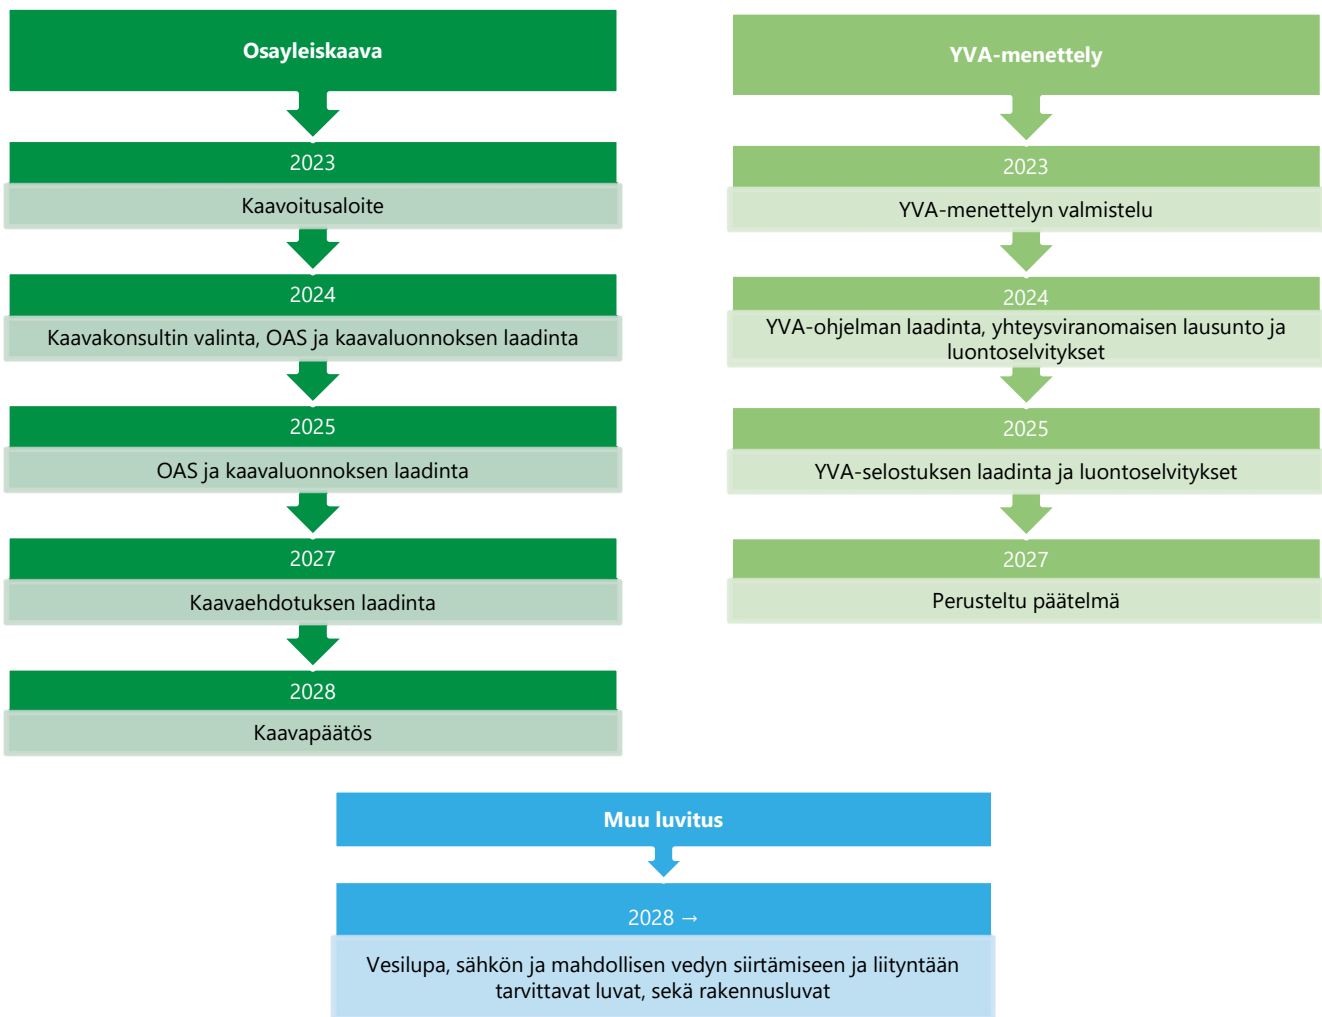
Osayleiskaava

2023

Kaavoitusaloite

2024

Kaavakonsultin valinta, OAS ja kaavaluonnoksen laadinta

2025

OAS ja kaavaluonnoksen laadinta

2027

Kaavaehdotuksen laadinta

2028

Kaavapäätös

YVA-menettely

2023

YVA-menettelyn valmistelu

2024

YVA-ohjelman laadinta, yhteysviranomaisen lausunto ja luontoselvitykset

2025

YVA-selostuksen laadinta ja luontoselvitykset

2027

Perusteltu päätelmä

Muu luvitus

2028 →

Vesilupa, sähkön ja mahdollisen vedyn siirtämiseen ja liityntään tarvittavat luvat, sekä rakennusluvat